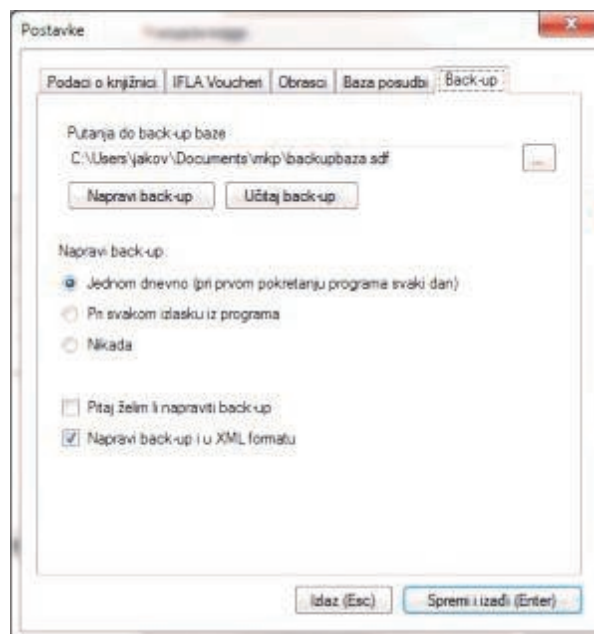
Postavke

Podaci o knjižnici | IFLA Voucheri | Obrasci | Baza posudbi | Back-up

Putanja do back-up baze
C:\Users\jakov\Documents\mkp\backupbaza.sdf
...

Napravi back-up
Učitaj back-up

Napravi back-up
Jednom dnevno (pri prvom pokretanju programa svaki dan)
Pri svakom izlasku iz programa
Nikada

Pitaj želim li napraviti back-up
Napravi back-up i u XML formatu

Izlaz (Esc)
Spremi i izađi (Enter)